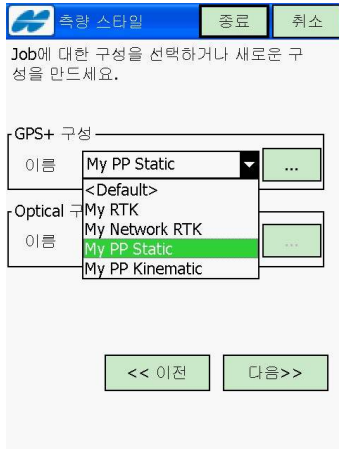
측량 스타일 종료 취소

Job에 대한 구성을 선택하거나 새로운 구성을 만드세요.

GPS+ 구성

이름 My PP Static ...

<Default>
My RTK
My Network RTK
My PP Static
My PP Kinematic

Optical 구

이름 ...

<< 이전 다음>>